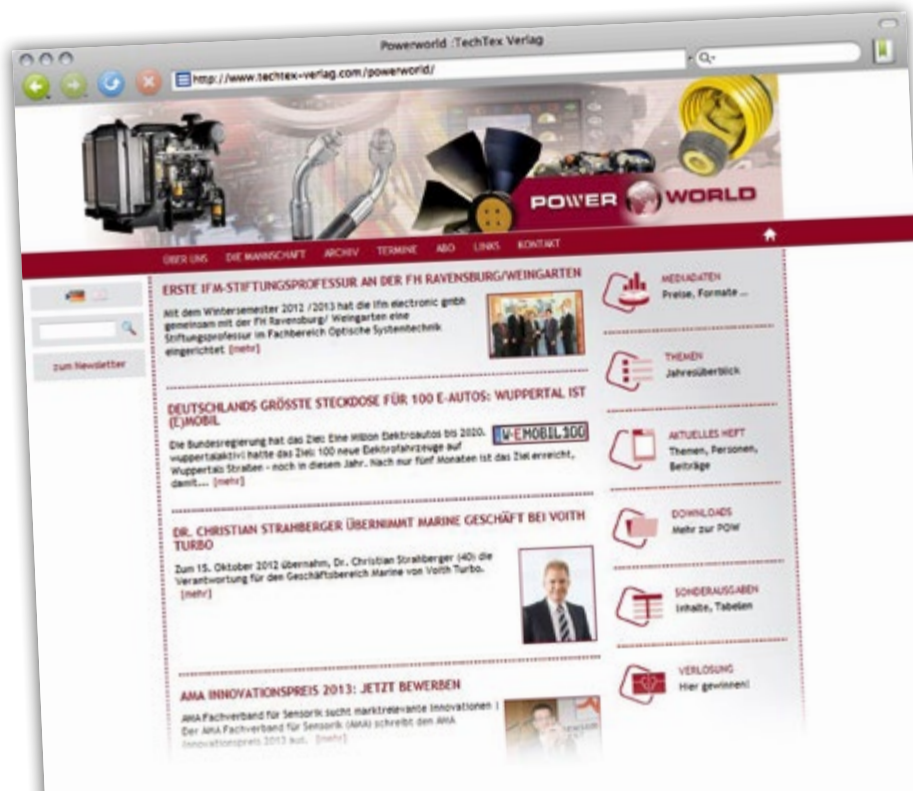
Powerworld :TechTex Verlag

http://www.techtex-verlag.com/powerworld/

Q-

POWER WORLD

ÜBER UNS DIE MANNSCHAFT ARCHIV TERMINE ABO LINKS KONTAKT

zum Newsletter

ERSTE IFM-STIFTUNGSPROFESSUR AN DER FH RAVENSBURG/WEINGARTEN

Mit dem Wintersemester 2012 /2013 hat die ifm electronic gmbh gemeinsam mit der FH Ravensburg/ Weingarten eine Stiftungsprofessur im Fachbereich Optische Systemtechnik eingerichtet [mehr]

DEUTSCHLANDS GRÖSSTE STECKDOSE FÜR 100 E-AUTOS: WUPPERTAL IST (E)MOBIL

Die Bundesregierung hat das Ziel: Eine Million Elektroautos bis 2020. wuppertalaktiv! hatte das Ziel: 100 neue Elektrofahrzeuge auf Wuppertals Straßen - noch in diesem Jahr. Nach nur fünf Monaten ist das Ziel erreicht, damit... [mehr]

W-EMOBIL 100

DR. CHRISTIAN STRAHBERGER ÜBERNIMMT MARINE GESCHÄFT BEI VOITH TURBO

Zum 15. Oktober 2012 übernahm, Dr. Christian Strahberger (40) die Verantwortung für den Geschäftsbereich Marine von Voith Turbo. [mehr]

AMA INNOVATIONSPREIS 2013: JETZT BEWERBEN

AMA Fachverband für Sensorik sucht marktrelevante Innovationen | Der AMA Fachverband für Sensorik (AMA) schreibt den AMA Innovationspreis 2013 aus. [mehr]

MEDIADATEN
Preise, Formate ...

THEMEN
Jahresüberblick

AKTUELLES HEFT
Themen, Personen, Beiträge

DOWNLOADS
Mehr zur POW

SONDERAUSGABEN
Inhalte, Tabellen

VERLOSUNG
Hier gewinnen!